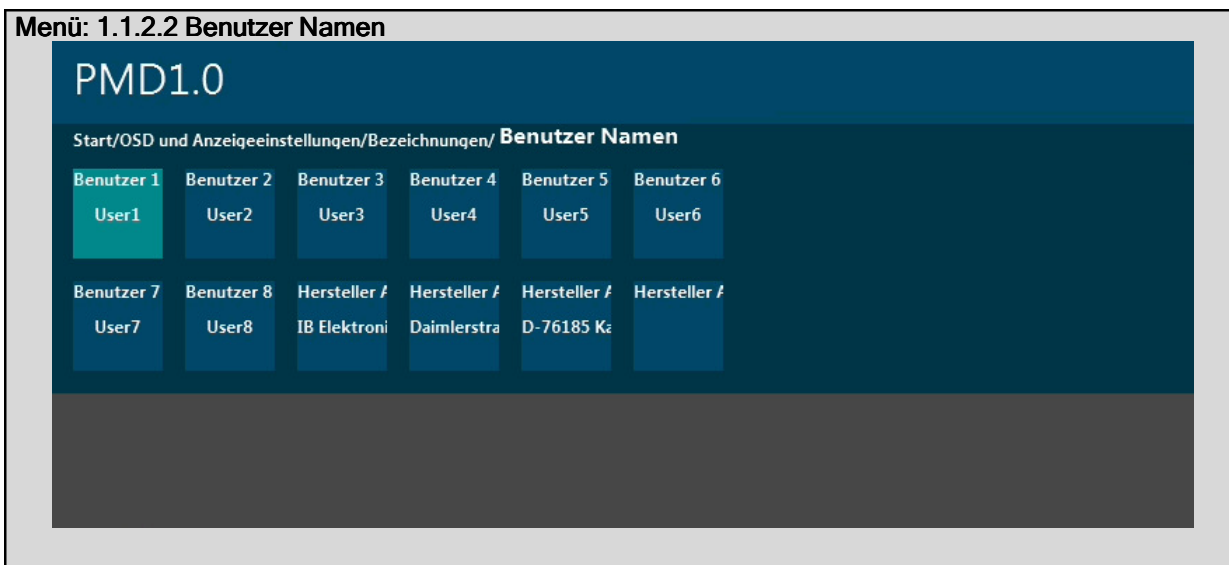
Menü: 1.1.2.2 Benutzer Namen

PMD1.0

Start/OSD und Anzeigeeinstellungen/Bezeichnungen/ Benutzer Namen

Benutzer 1
User1

Benutzer 2
User2

Benutzer 3
User3

Benutzer 4
User4

Benutzer 5
User5

Benutzer 6
User6

Benutzer 7
User7

Benutzer 8
User8

Hersteller A
IB Elektroni

Hersteller A
Daimlerstra

Hersteller A
D-76185 Ka

Hersteller A